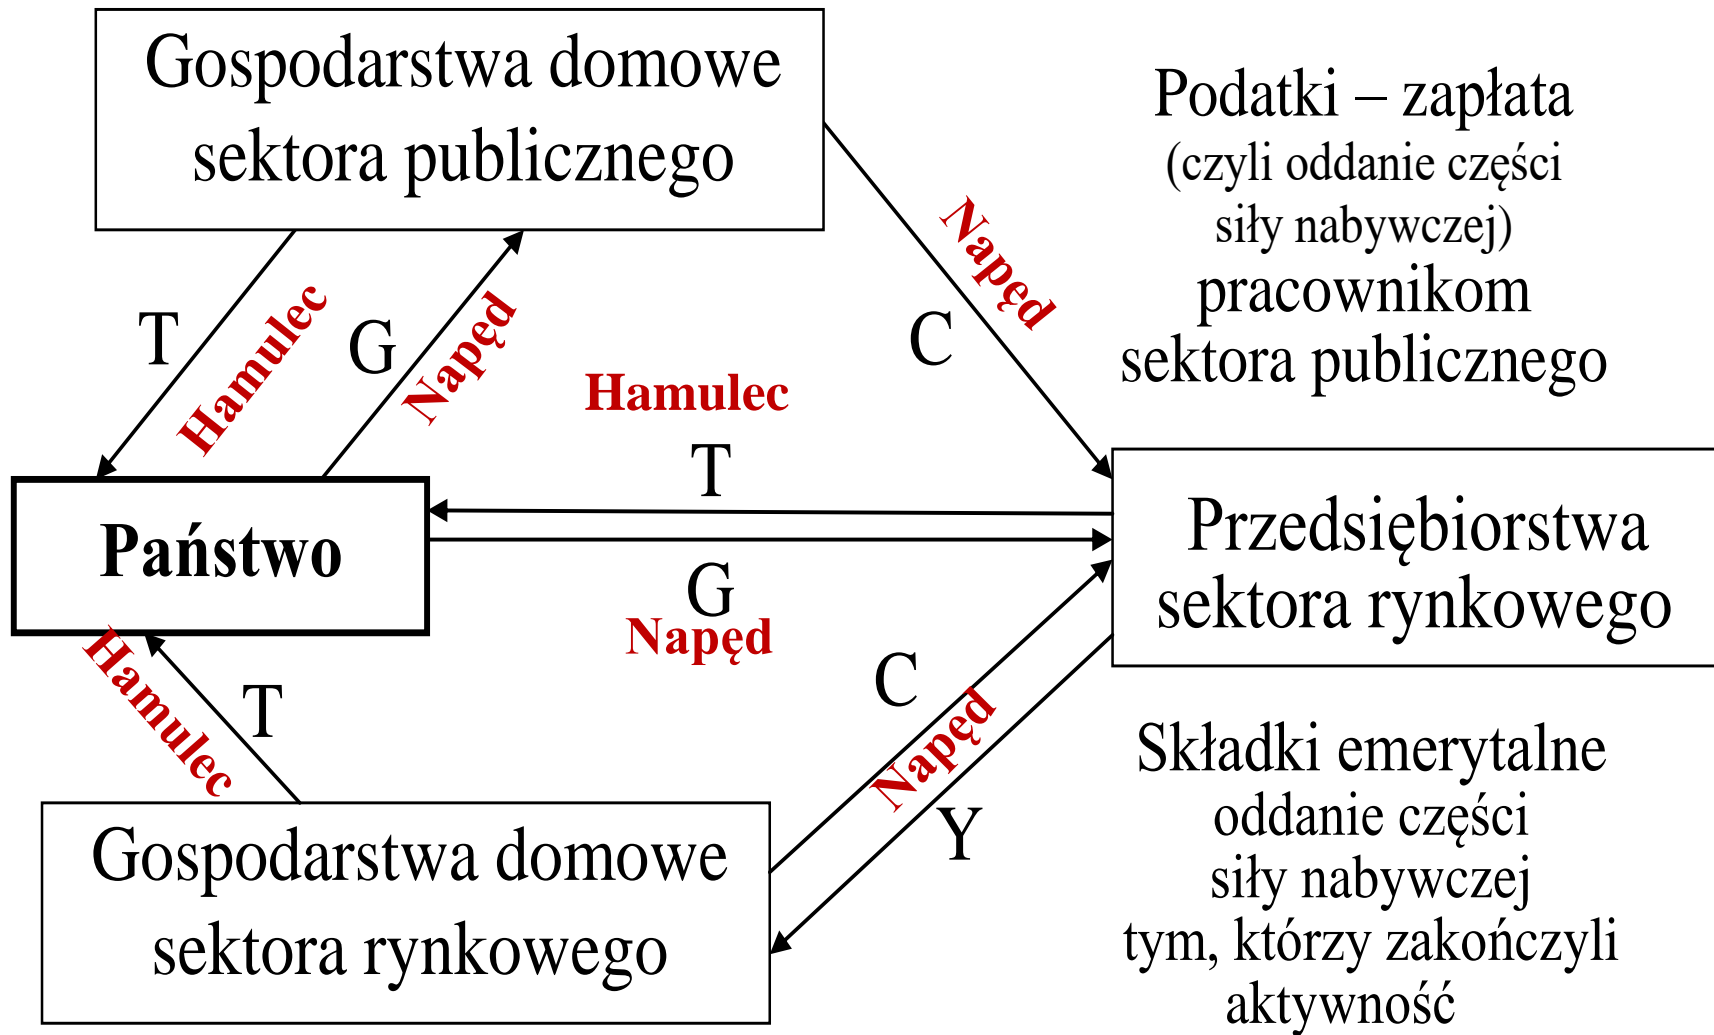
Gospodarstwa domowe sektora publicznego

Podatki – zapłata (czyli oddanie części siły nabywczej) pracownikom sektora publicznego

T

Hamulec

G

Napęd

Napęd

C

Hamulec

T

Państwo

Przedsiębiorstwa sektora rynkowego

G

Napęd

Hamulec

T

C

Napęd

Y

Gospodarstwa domowe sektora rynkowego

Składki emerytalne oddanie części siły nabywczej tym, którzy zakończyli aktywność